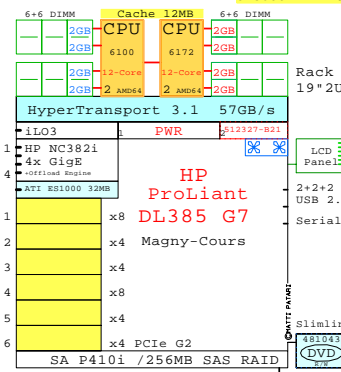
6+6 DIMM
Cache 12MB
6+6 DIMM
2GB
CPU
CPU
2GB
6100
6172
2GB
2GB
12-Core
12-Core
2 AMD64
2 AMD64
Rack
19"2U
HyperTransport 3.1 57GB/s
iLO3
1
PWR
2
512327-B21
1
HP NC382i
4x GigE
+Offload Engine
4
ATI ES1000 32MB
LCD
Panel
HP
ProLiant
DL385 G7
2+2+2
USB 2.
Serial
x8
x4
Magny-Cours
x4
x4
x4
x4 PCIe G2
MATTI PATARI
Slimlin
481043
DVD
R/W
SA P410i /256MB SAS RAID
1
2
3
4
5
6